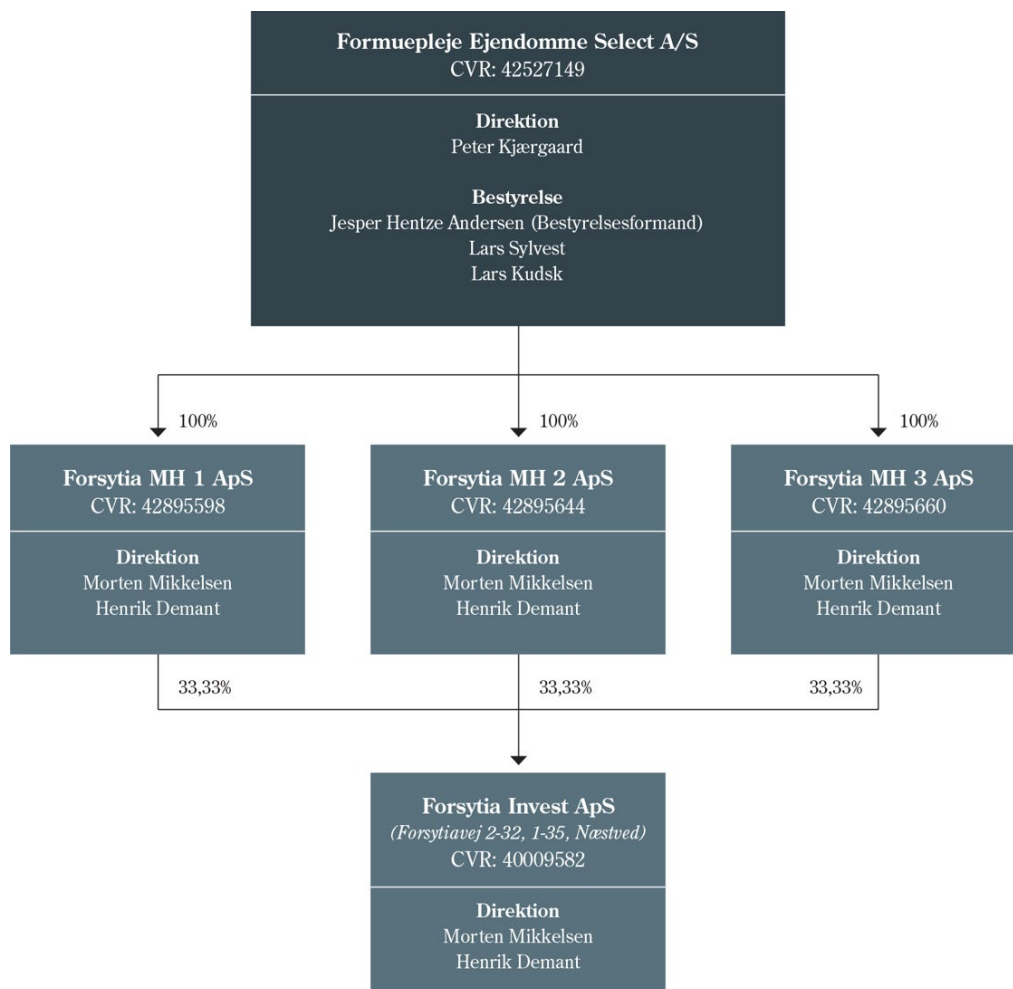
Formuepleje Ejendomme Select A/S
CVR: 42527149

Direktion
Peter Kjærgaard

Bestyrelse
Jesper Hentze Andersen (Bestyrelsesformand)
Lars Sylvest
Lars Kudsk

100%

100%

100%

Forsytia MH 1 ApS
CVR: 42895598

Direktion
Morten Mikkelsen
Henrik Demant

Forsytia MH 2 ApS
CVR: 42895644

Direktion
Morten Mikkelsen
Henrik Demant

Forsytia MH 3 ApS
CVR: 42895660

Direktion
Morten Mikkelsen
Henrik Demant

33,33%

33,33%

33,33%

Forsytia Invest ApS
*(Forsytiavej 2-32, 1-35, Næstved)*
CVR: 40009582

Direktion
Morten Mikkelsen
Henrik Demant